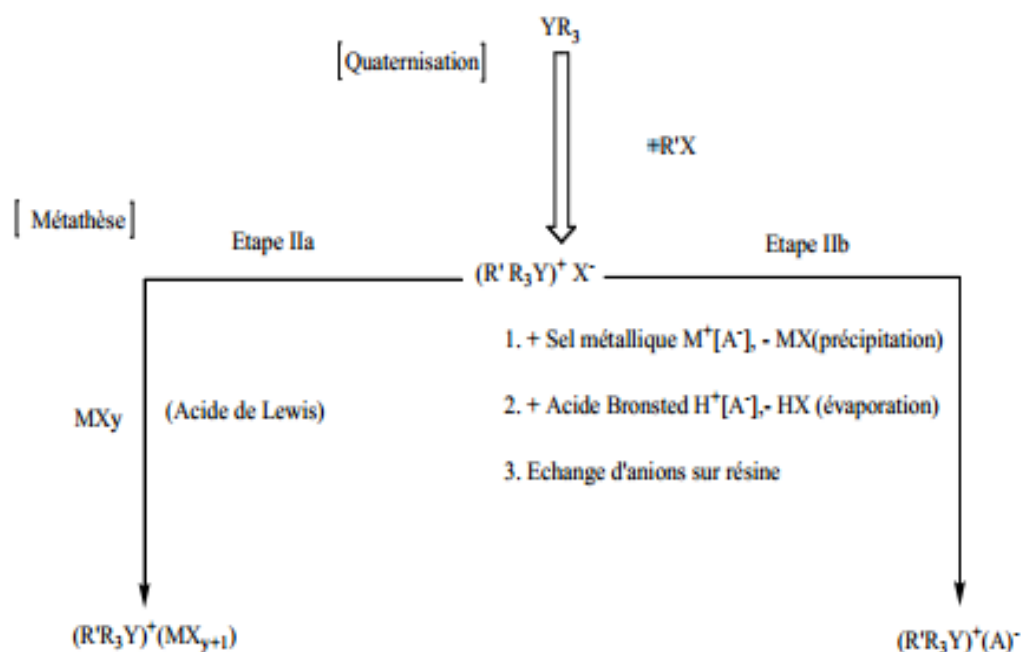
$YR_3$

[Quaternisation]

+R'X

[ Métathèse]

Etape IIa

Etape IIb

$(R' R_3Y)^+ X^-$

1. + Sel métallique $M^+[A^-]$, - MX(précipitation)

2. + Acide Bronsted $H^+[A^-]$,- HX (évaporation)

3. Echange d'anions sur résine

MXy

(Acide de Lewis)

$(R'R_3Y)^+(MX_{y+1})$

$(R'R_3Y)^+(A)^-$